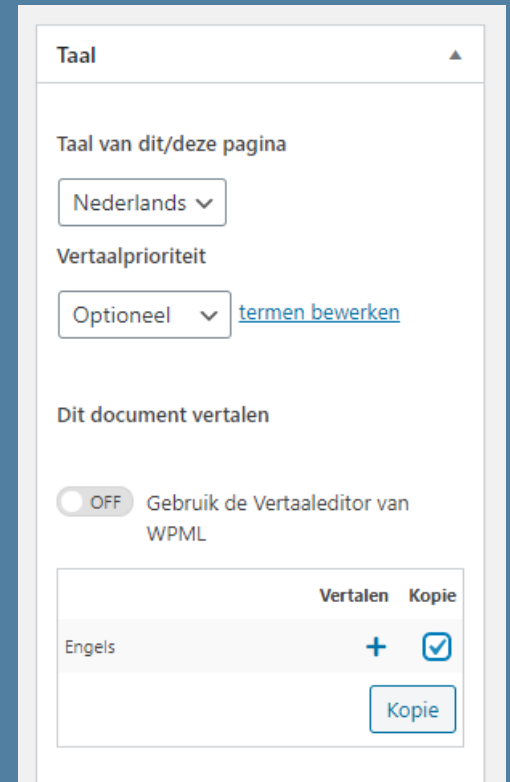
Taal

Taal van dit/deze pagina

Nederlands

Vertaalprioriteit

Optioneel termen bewerken

Dit document vertalen

OFF Gebruik de Vertaaleditor van WPML

| | Vertalen | Kopie |
|---|---|---|
| Engels | + | ☑ |

Kopie